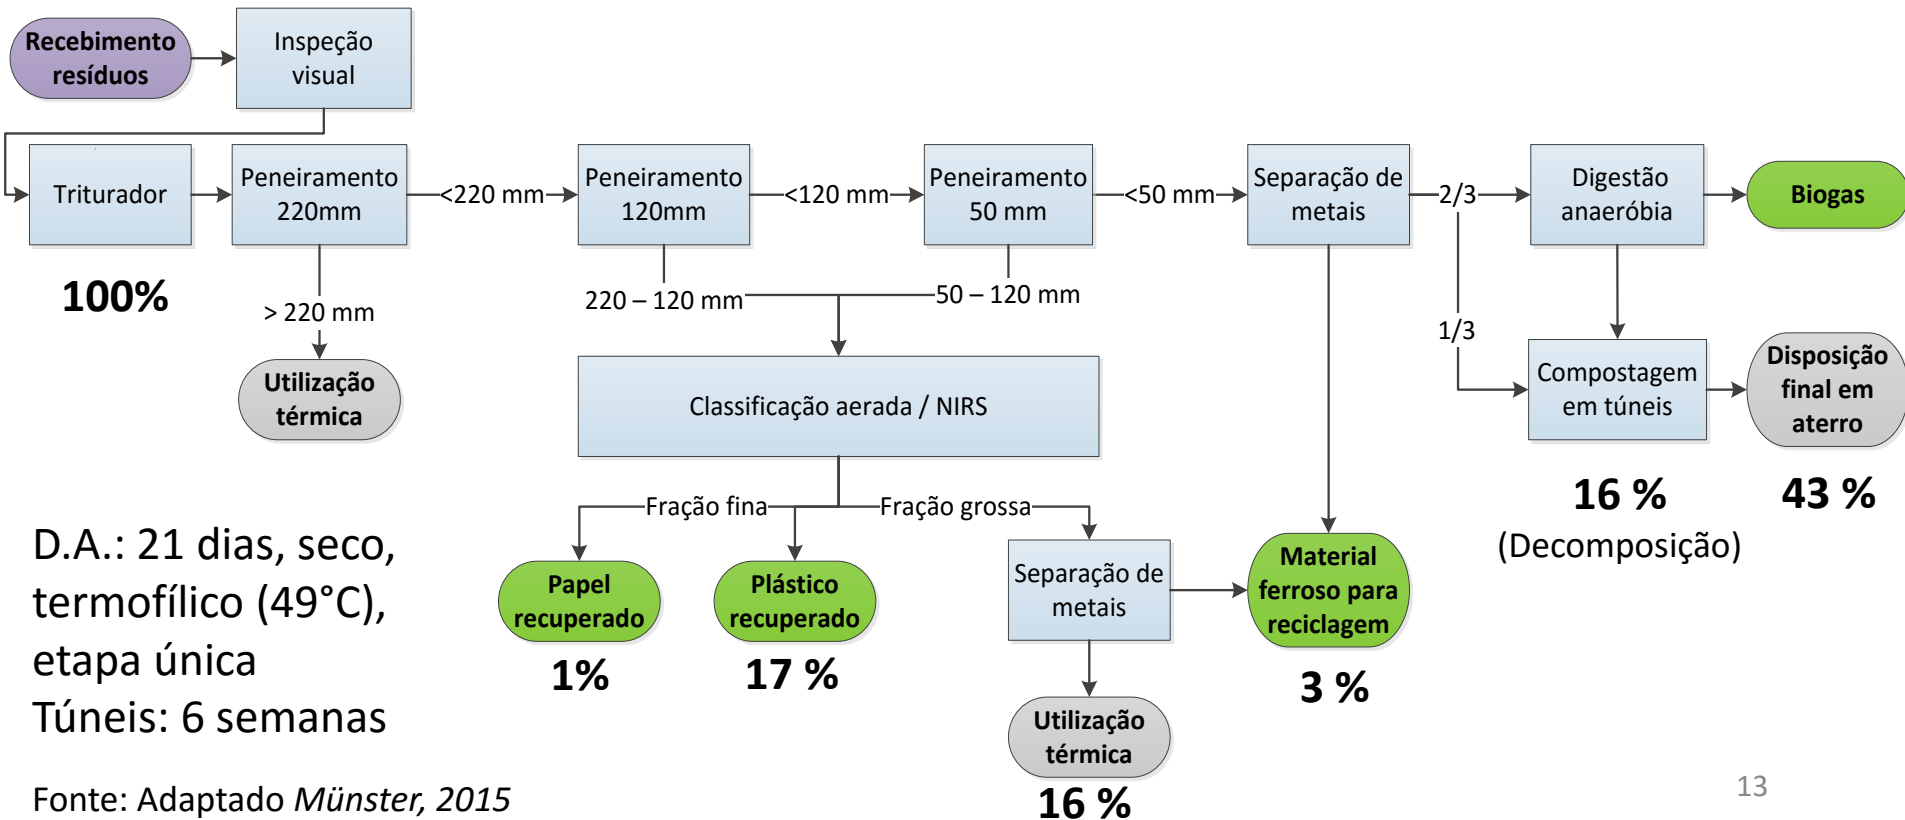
Recebimento resíduos

Inspeção visual

Triturador

100%

Peneiramento 220mm

<220 mm

> 220 mm

Utilização térmica

Peneiramento 120mm

<120 mm

220 – 120 mm

Peneiramento 50 mm

<50 mm

50 – 120 mm

Separação de metais

2/3

1/3

Digestão anaeróbia

Biogas

Compostagem em túneis

Disposição final em aterro

16 %

(Decomposição)

43 %

Classificação aerada / NIRS

Fração fina

Fração grossa

Papel recuperado

1%

Plástico recuperado

17 %

Separação de metais

Utilização térmica

16 %

Material ferroso para reciclagem

3 %

D.A.: 21 dias, seco, termofílico (49°C), etapa única
Túneis: 6 semanas

Fonte: Adaptado Münster, 2015

13